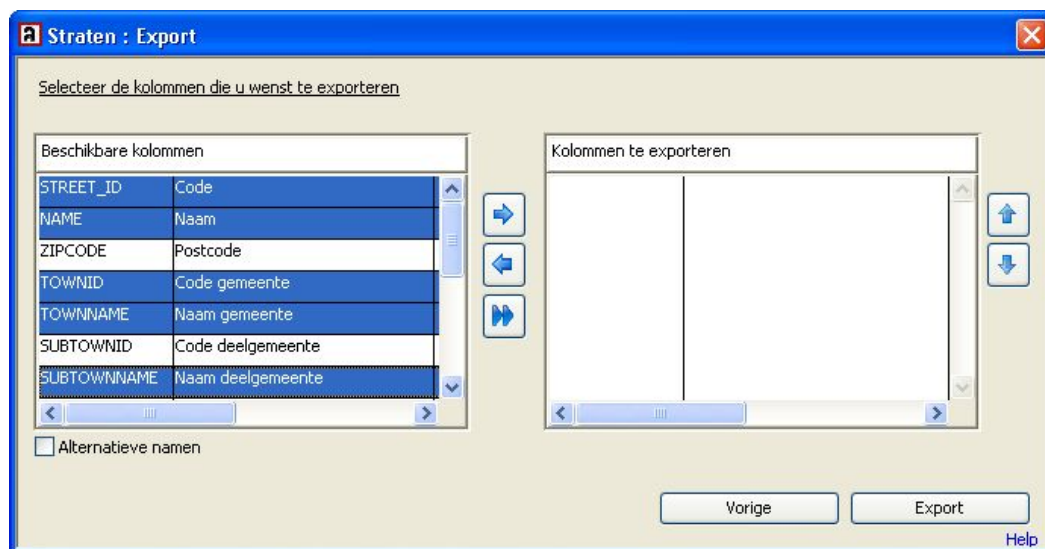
Straten : Export

Selecteer de kolommen die u wenst te exporteren

Beschikbare kolommen

| | |
|---|---|
| STREET_ID | Code |
| NAME | Naam |
| ZIPCODE | Postcode |
| TOWNID | Code gemeente |
| TOWNNAME | Naam gemeente |
| SUBTOWNID | Code deelgemeente |
| SUBTOWNNAME | Naam deelgemeente |

Kolommen te exporteren

Alternatieve namen

Vorige

Export

Help